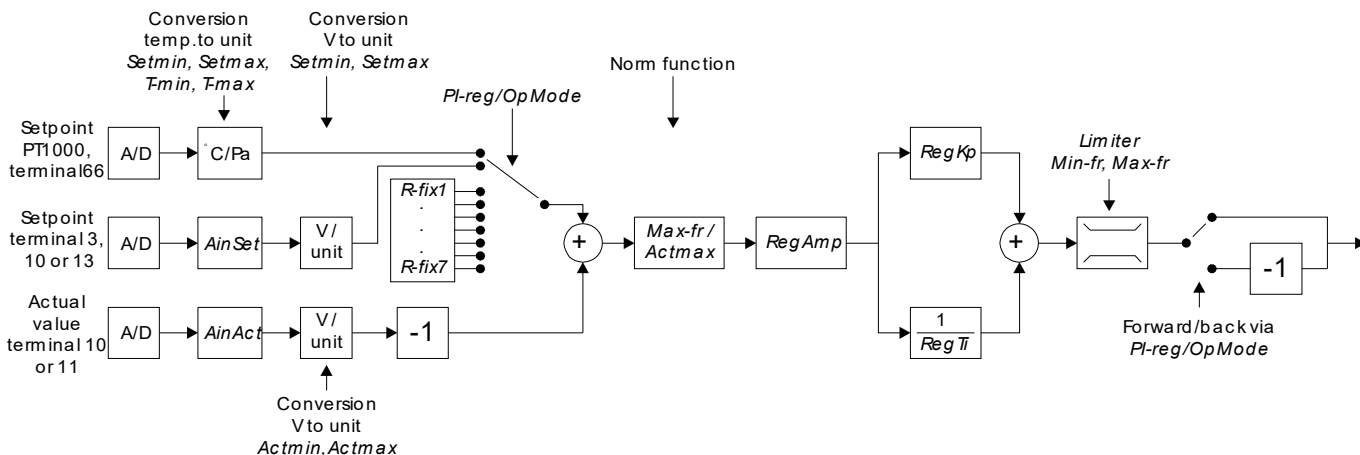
Conversion temp.to unit
Setmin, Setmax, T-min, T-max

Conversion V to unit
Setmin, Setmax

Norm function

PI-reg/OpMode

Setpoint PT1000, terminal66

A/D

°C/Pa

Setpoint terminal 3, 10 or 13

A/D

AinSet

V/ unit

R-fix1
.
.
.
R-fix7

+

Max-fr / Actmax

RegAmp

RegKp

$\frac{1}{RegTi}$

+

Limiter
Min-fr, Max-fr

-1

Actual value terminal 10 or 11

A/D

AinAct

V/ unit

-1

Conversion V to unit
Actmin, Actmax

Forward/back via
PI-reg/OpMode